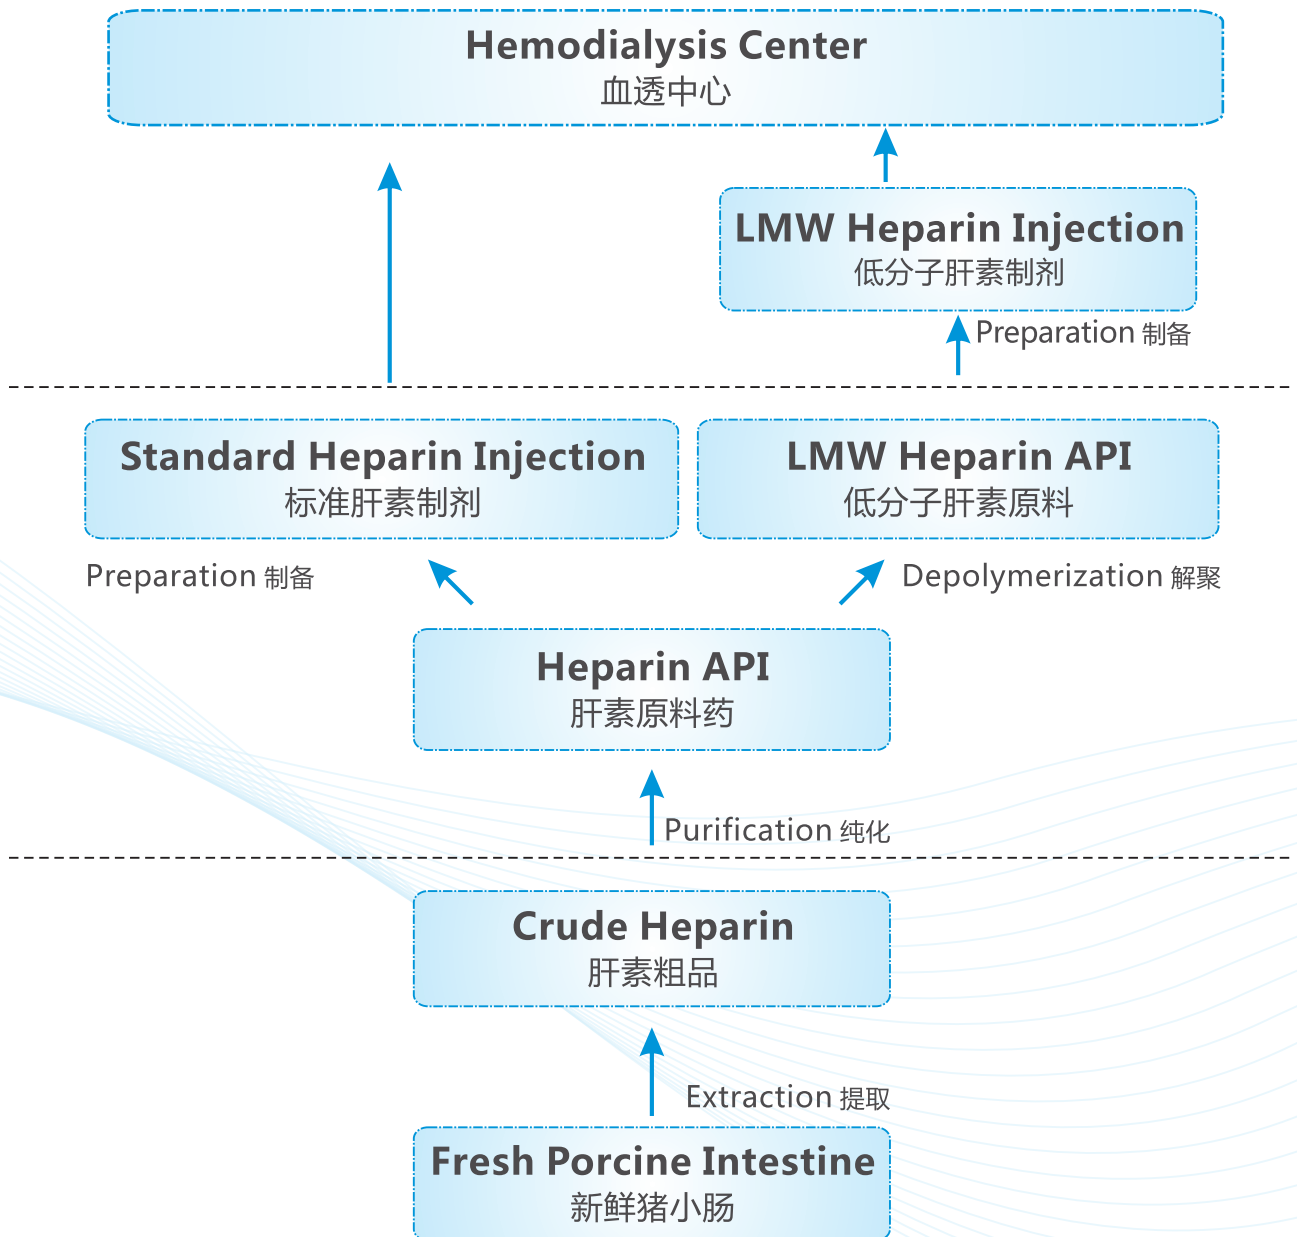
Hemodialysis Center
血透中心

LMW Heparin Injection
低分子肝素制剂

Preparation 制备

Standard Heparin Injection
标准肝素制剂

LMW Heparin API
低分子肝素原料

Preparation 制备

Depolymerization 解聚

Heparin API
肝素原料药

Purification 纯化

Crude Heparin
肝素粗品

Extraction 提取

Fresh Porcine Intestine
新鲜猪小肠